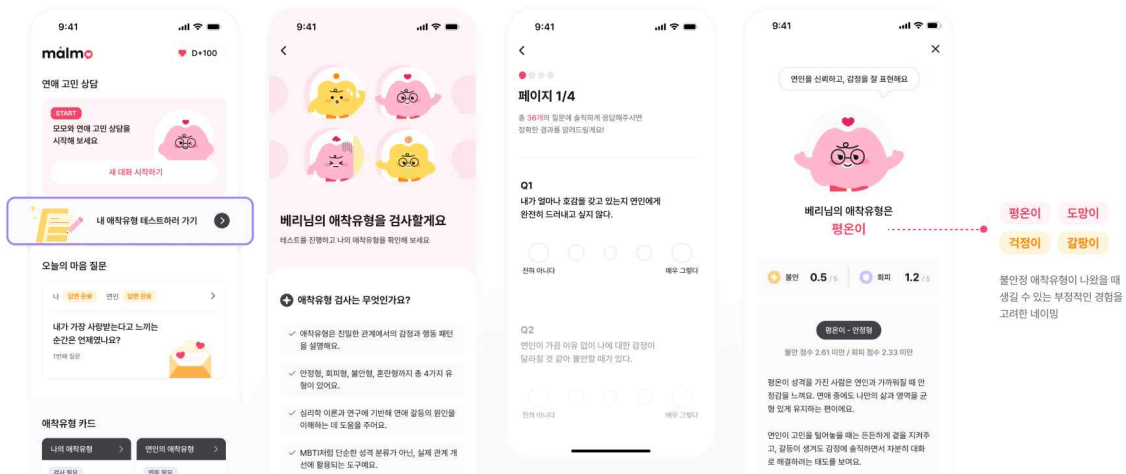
9:41

mālmo

D+100

연애 고민 상담

START

모모와 연애 고민 상담을 시작해 보세요

새 대화 시작하기

내 애착유형 테스트하러 가기

오늘의 마음 질문

나 답변 완료 연인 답변 완료

내가 가장 사랑받는다고 느끼는 순간은 언제였나요?

1번째 질문

애착유형 카드

나의 애착유형

연인의 애착유형

9:41

베리님의 애착유형을 검사할게요

테스트를 진행하고 나의 애착유형을 확인해 보세요

애착유형 검사는 무엇인가요?

애착유형은 친밀한 관계에서의 감정과 행동 패턴을 설명해요.

안정형, 회피형, 불안형, 혼란형까지 총 4가지 유형이 있어요.

심리학 이론과 연구에 기반해 연애 갈등의 원인을 이해하는 데 도움을 주어요.

MBTI처럼 단순한 성격 분류가 아닌, 실제 관계 개선에 활용되는 도구예요.

9:41

페이지 1/4

총 36개의 질문에 솔직하게 응답해주시면 정확한 결과를 알려드릴게요!

Q1

내가 얼마나 호감을 갖고 있는지 연인에게 완전히 드러내고 싶지 않다.

전혀 아니다

매우 그렇다

Q2

연인이 가끔 이유 없이 나에 대한 감정이 달라질 것 같아 불안할 때가 있다.

전혀 아니다

매우 그렇다

9:41

연인을 신뢰하고, 감정을 잘 표현해요

베리님의 애착유형은

평온이

평온이 도망이 걱정이 갈팡이

불안정 애착유형이 나왔을 때 생길 수 있는 부정적인 경험을 고려한 네이밍

불안 0.5 / 5

회피 1.2 / 5

평온이 - 안정형

불안 점수 2.61 미만 / 회피 점수 2.33 미만

평온이 성격을 가진 사람은 연인과 가까워질 때 안정감을 느껴요. 연애 중에도 나만의 삶과 영역을 균형 있게 유지하는 편이에요.

연인이 고민을 털어놓을 때는 든든하게 곁을 지켜주고, 갈등이 생겨도 감정에 솔직하면서 차분히 대화로 해결하려는 태도를 보여요.